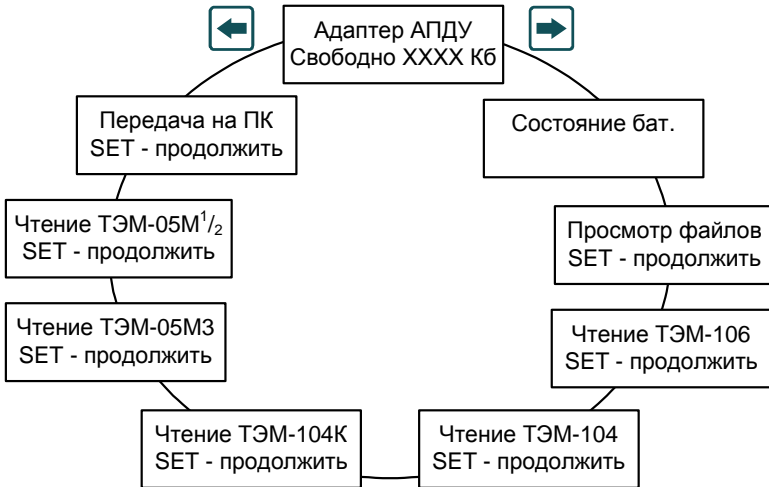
Адаптер АПДУ
Свободно XXXX Кб

Состояние бат.

Просмотр файлов
SET - продолжить

Чтение ТЭМ-106
SET - продолжить

Чтение ТЭМ-104
SET - продолжить

Чтение ТЭМ-104К
SET - продолжить

Чтение ТЭМ-05М3
SET - продолжить

Чтение ТЭМ-05М$^1/_2$
SET - продолжить

Передача на ПК
SET - продолжить